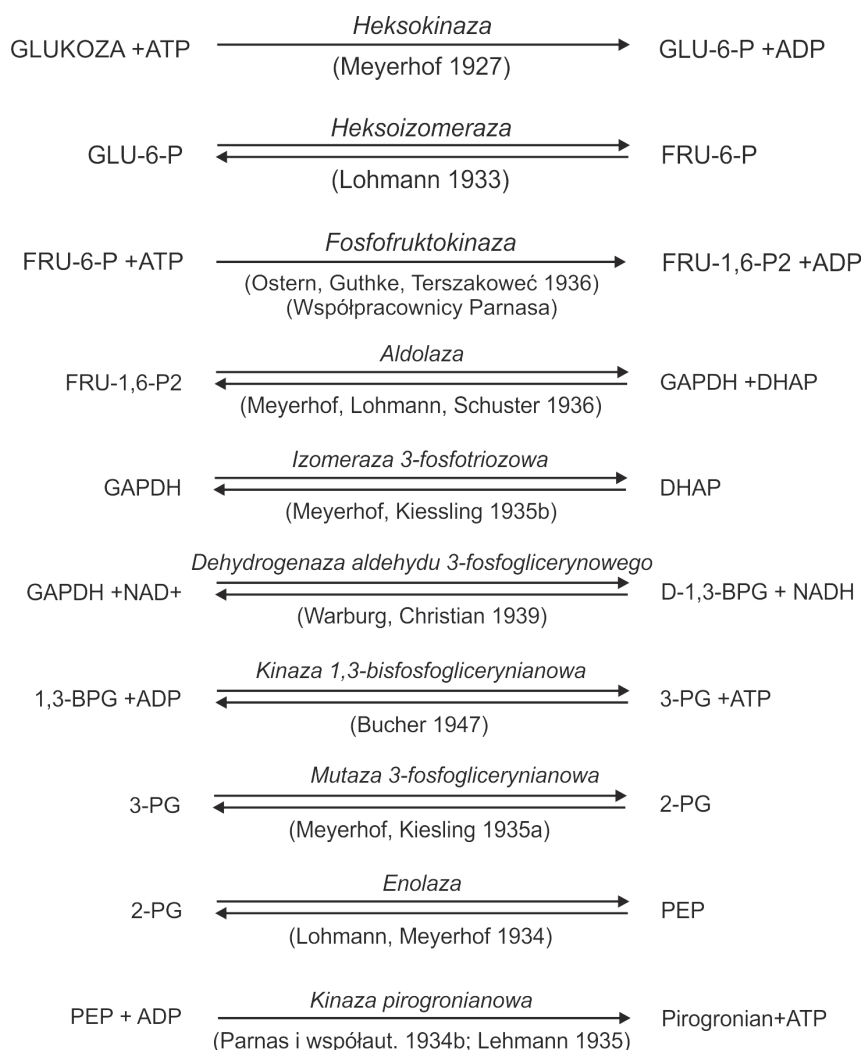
GLUKOZA +ATP *Heksokinaza* (Meyerhof 1927) GLU-6-P +ADP

GLU-6-P *Heksoizomeraza* (Lohmann 1933) FRU-6-P

FRU-6-P +ATP *Fosfofruktokinaza* (Ostern, Guthke, Terszakoweć 1936) (Współpracownicy Parnasa) FRU-1,6-P2 +ADP

FRU-1,6-P2 *Aldolaza* (Meyerhof, Lohmann, Schuster 1936) GAPDH +DHAP

GAPDH *Izomeraza 3-fosfotriozowa* (Meyerhof, Kiessling 1935b) DHAP

GAPDH +NAD+ *Dehydrogenaza aldehydu 3-fosfoglicerynowego* (Warburg, Christian 1939) D-1,3-BPG + NADH

1,3-BPG +ADP *Kinaza 1,3-bisfosfoglicerynianowa* (Bucher 1947) 3-PG +ATP

3-PG *Mutaza 3-fosfoglicerynianowa* (Meyerhof, Kiesling 1935a) 2-PG

2-PG *Enolaza* (Lohmann, Meyerhof 1934) PEP

PEP + ADP *Kinaza pirogronianowa* (Parnas i współaut. 1934b; Lehmann 1935) Pirogronian+ATP